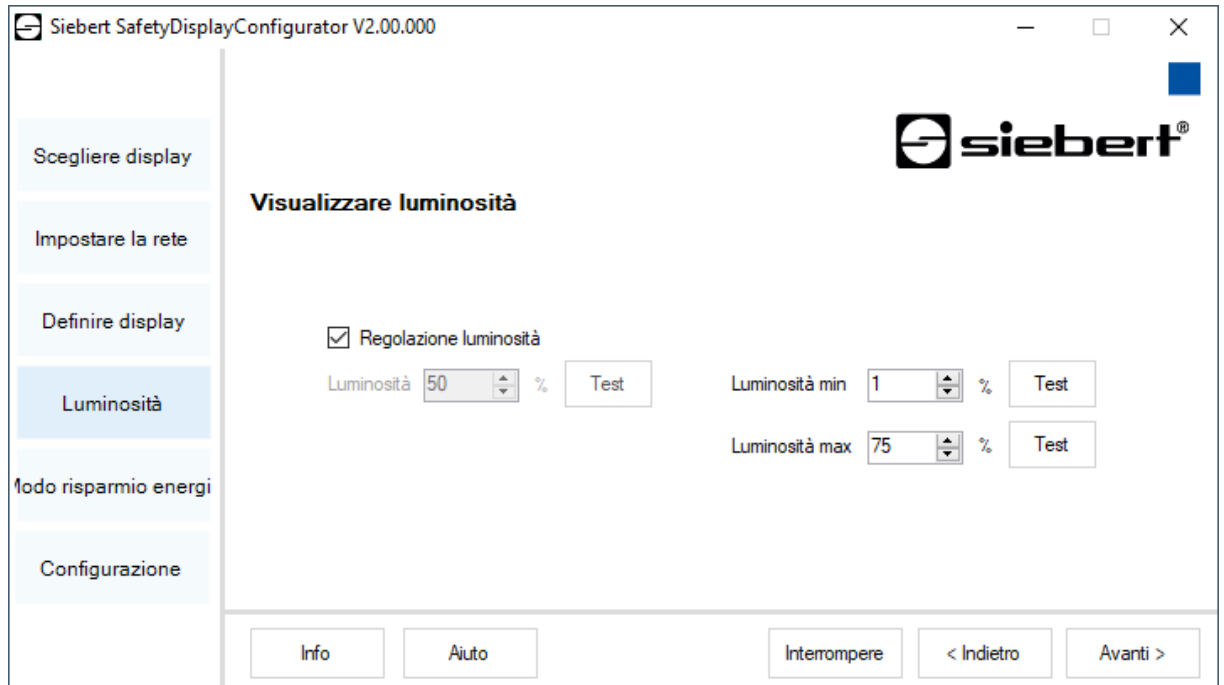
Siebert SafetyDisplayConfigurator V2.00.000

siebert®

Scegliere display

Impostare la rete

Definire display

Luminosità

lodo risparmio energi

Configurazione

Visualizzare luminosità

☑ Regolazione luminosità

Luminosità 50 % Test

Luminosità min 1 % Test

Luminosità max 75 % Test

Info Aiuto Interrompere < Indietro Avanti >